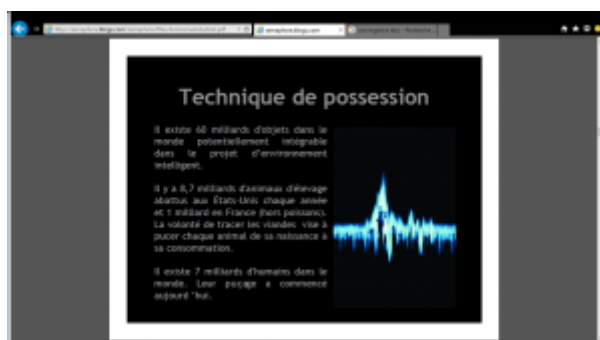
Technique de possession

Il existe 60 milliards d'objets dans le monde potentiellement intégrable dans le projet d'environnement intelligent.

Il y a 8,7 milliards d'animaux d'élevage abattus aux États-Unis chaque année et 1 milliard en France (hors poissons). La volonté de tracer les viandes vise à pucer chaque animal de sa naissance à sa consommation.

Il existe 7 milliards d'humains dans le monde. Leur puçage a commencé aujourd'hui.